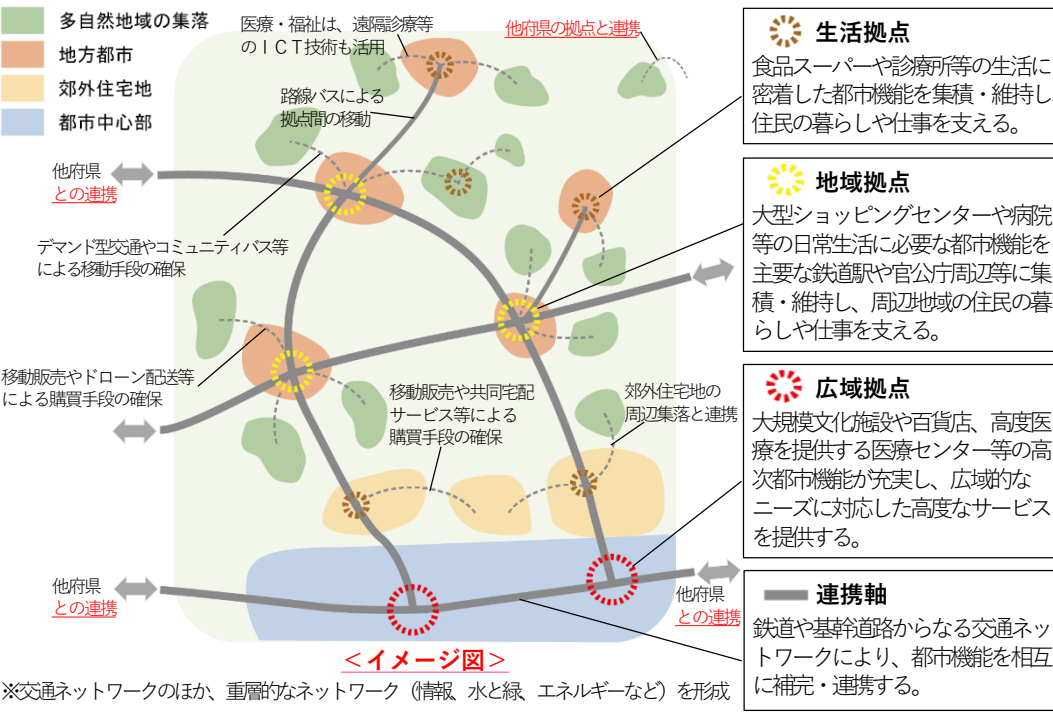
多自然地域の集落
地方都市
郊外住宅地
都市中心部

医療・福祉は、遠隔診療等のＩＣＴ技術も活用

他府県の拠点と連携

路線バスによる拠点間の移動

他府県との連携

デマンド型交通やコミュニティバス等による移動手段の確保

移動販売やドローン配送等による購買手段の確保

移動販売や共同宅配サービス等による購買手段の確保

郊外住宅地の周辺集落と連携

他府県との連携

他府県との連携

＜イメージ図＞

※交通ネットワークのほか、重層的なネットワーク（情報、水と緑、エネルギーなど）を形成

生活拠点
食品スーパーや診療所等の生活に密着した都市機能を集積・維持し、住民の暮らしや仕事を支える。

地域拠点
大型ショッピングセンターや病院等の日常生活に必要な都市機能を主要な鉄道駅や官公庁周辺等に集積・維持し、周辺地域の住民の暮らしや仕事を支える。

広域拠点
大規模文化施設や百貨店、高度医療を提供する医療センター等の高次都市機能が充実し、広域的なニーズに対応した高度なサービスを提供する。

連携軸
鉄道や基幹道路からなる交通ネットワークにより、都市機能を相互に補完・連携する。